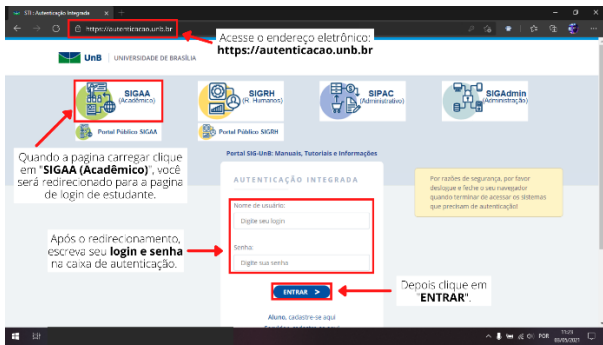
SIG - Autenticação Integrada

https://autenticacao.unb.br

Acesse o endereço eletrônico:
https://autenticacao.unb.br

UnB | UNIVERSIDADE DE BRASÍLIA

SIGAA
(Acadêmico)

SIGRH
(R. Humanos)

SIPAC
(Administrativo)

SIGAdmin
(Administração)

Portal Público SIGAA

Portal Público SIGRH

Quando a pagina carregar clique em "SIGAA (Acadêmico)", você será redirecionado para a pagina de login de estudante.

Portal SIG-UnB: Manuais, Tutoriais e Informações

AUTENTICAÇÃO INTEGRADA

Nome de usuário:
Digite seu login

Senha:
Digite sua senha

Por razões de segurança, por favor deslogue e feche o seu navegador quando terminar de acessar os sistemas que precisam de autenticação!

Após o redirecionamento, escreva seu login e senha na caixa de autenticação.

ENTRAR >

Depois clique em "ENTRAR".

Aluno, cadastre-se aqui

POR
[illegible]
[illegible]